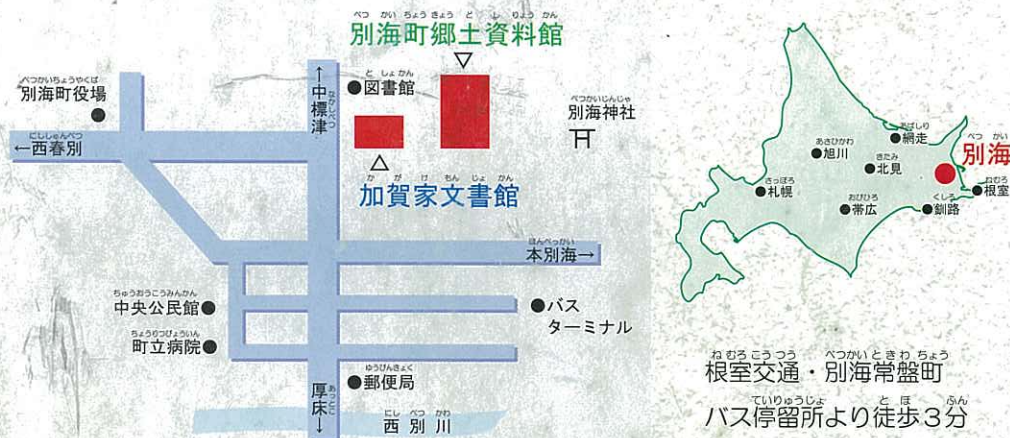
べつかいちょうきょうどしりょうかん
別海町郷土資料館

べつかいちょうやくば
別海町役場

としょかん
●図書館

べつかいじんじゃ
別海神社

にししゅんべつ
←西春別

なかしべつ
↑中標津

かがけもんじょかん
加賀家文書館

ほんべつかい
本別海→

ちゅうおうこうみんかん
中央公民館●

ちょうりつびょういん
町立病院●

●バス
ターミナル

ゆうびんきょく
●郵便局

あっとこ
厚床↓

にしべつかわ
西別川

あばしり
網走

あさひかわ
旭川

きたみ
北見

さっぽろ
札幌

おびひろ
帯広

くしろ
釧路

べつかい
別海

ねむろ
根室

ねむろこうつう べつかいときわちょう
根室交通・別海常盤町
ていりゅうじょ とほ ふん
バス停留所より徒歩3分